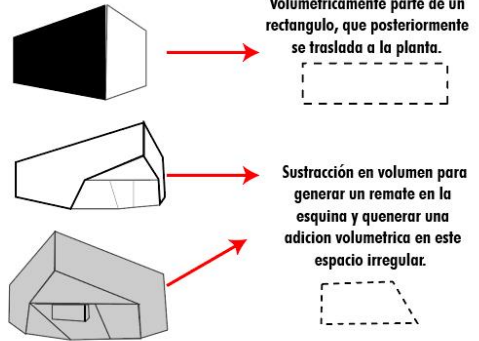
Volumetricamente parte de un rectangulo, que posteriormente se traslada a la planta.

Sustracción en volumen para generar un remate en la esquina y quenerar una adicion volumetrica en este espacio irregular.